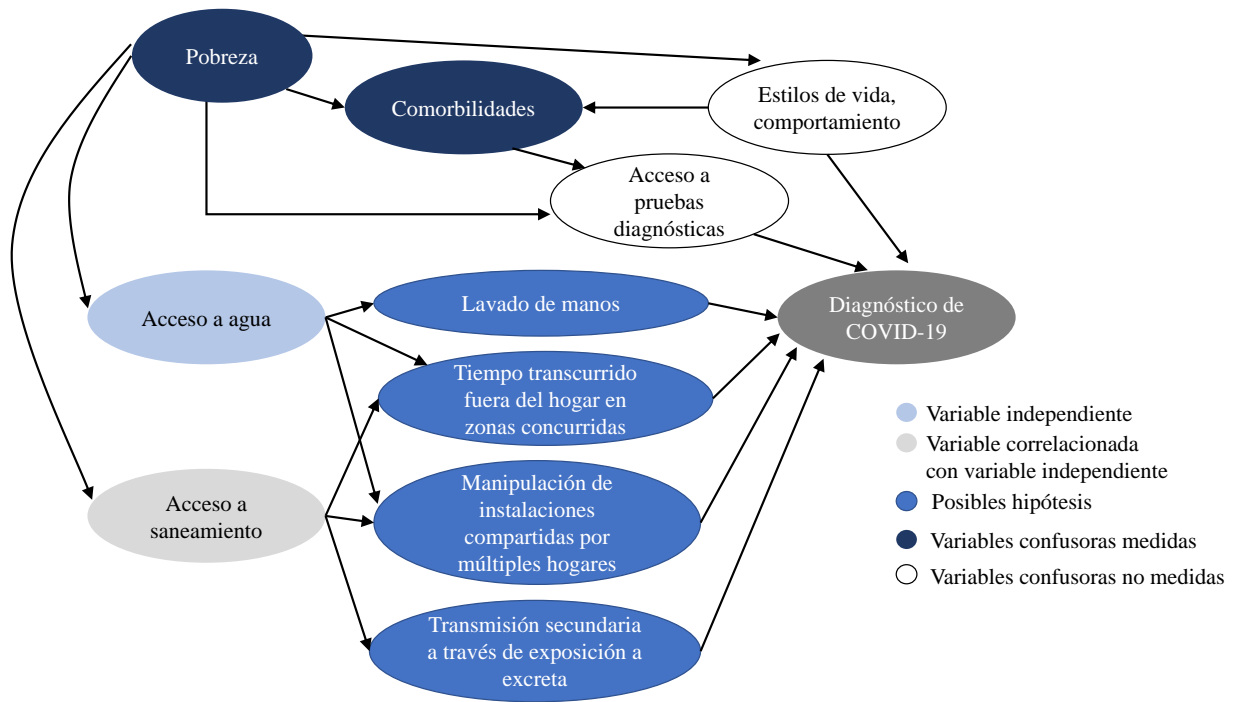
Pobreza

Comorbilidades

Estilos de vida, comportamiento

Acceso a pruebas diagnósticas

Acceso a agua

Lavado de manos

Diagnóstico de COVID-19

Tiempo transcurrido fuera del hogar en zonas concurridas

Acceso a saneamiento

Manipulación de instalaciones compartidas por múltiples hogares

Transmisión secundaria a través de exposición a excreta

Variable independiente
Variable correlacionada con variable independiente
Posibles hipótesis
Variables confusoras medidas
Variables confusoras no medidas